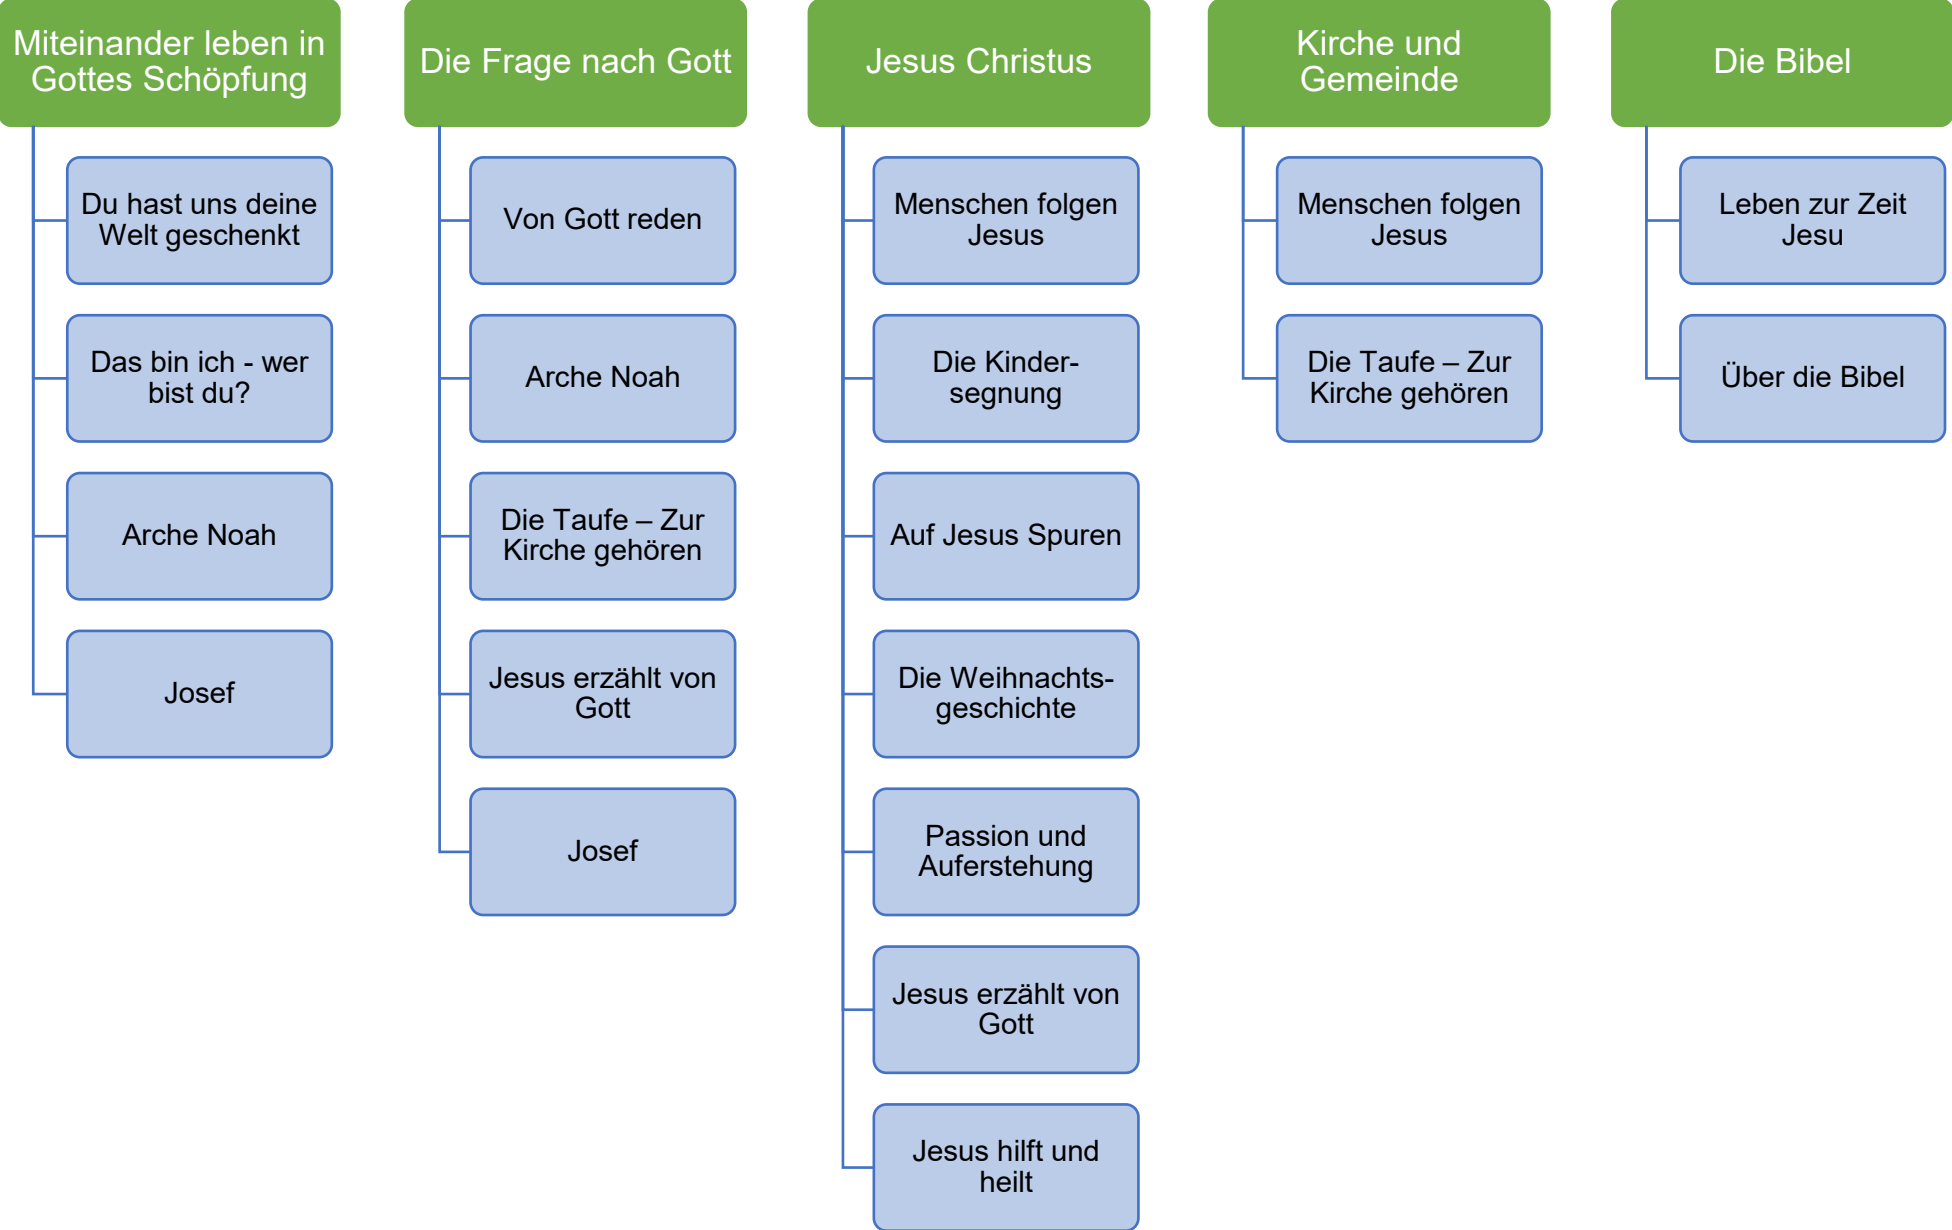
Miteinander leben in Gottes Schöpfung

Du hast uns deine Welt geschenkt

Das bin ich - wer bist du?

Arche Noah

Josef

Die Frage nach Gott

Von Gott reden

Arche Noah

Die Taufe – Zur Kirche gehören

Jesus erzählt von Gott

Josef

Jesus Christus

Menschen folgen Jesus

Die Kinder-segnung

Auf Jesus Spuren

Die Weihnachts-geschichte

Passion und Auferstehung

Jesus erzählt von Gott

Jesus hilft und heilt

Kirche und Gemeinde

Menschen folgen Jesus

Die Taufe – Zur Kirche gehören

Die Bibel

Leben zur Zeit Jesu

Über die Bibel